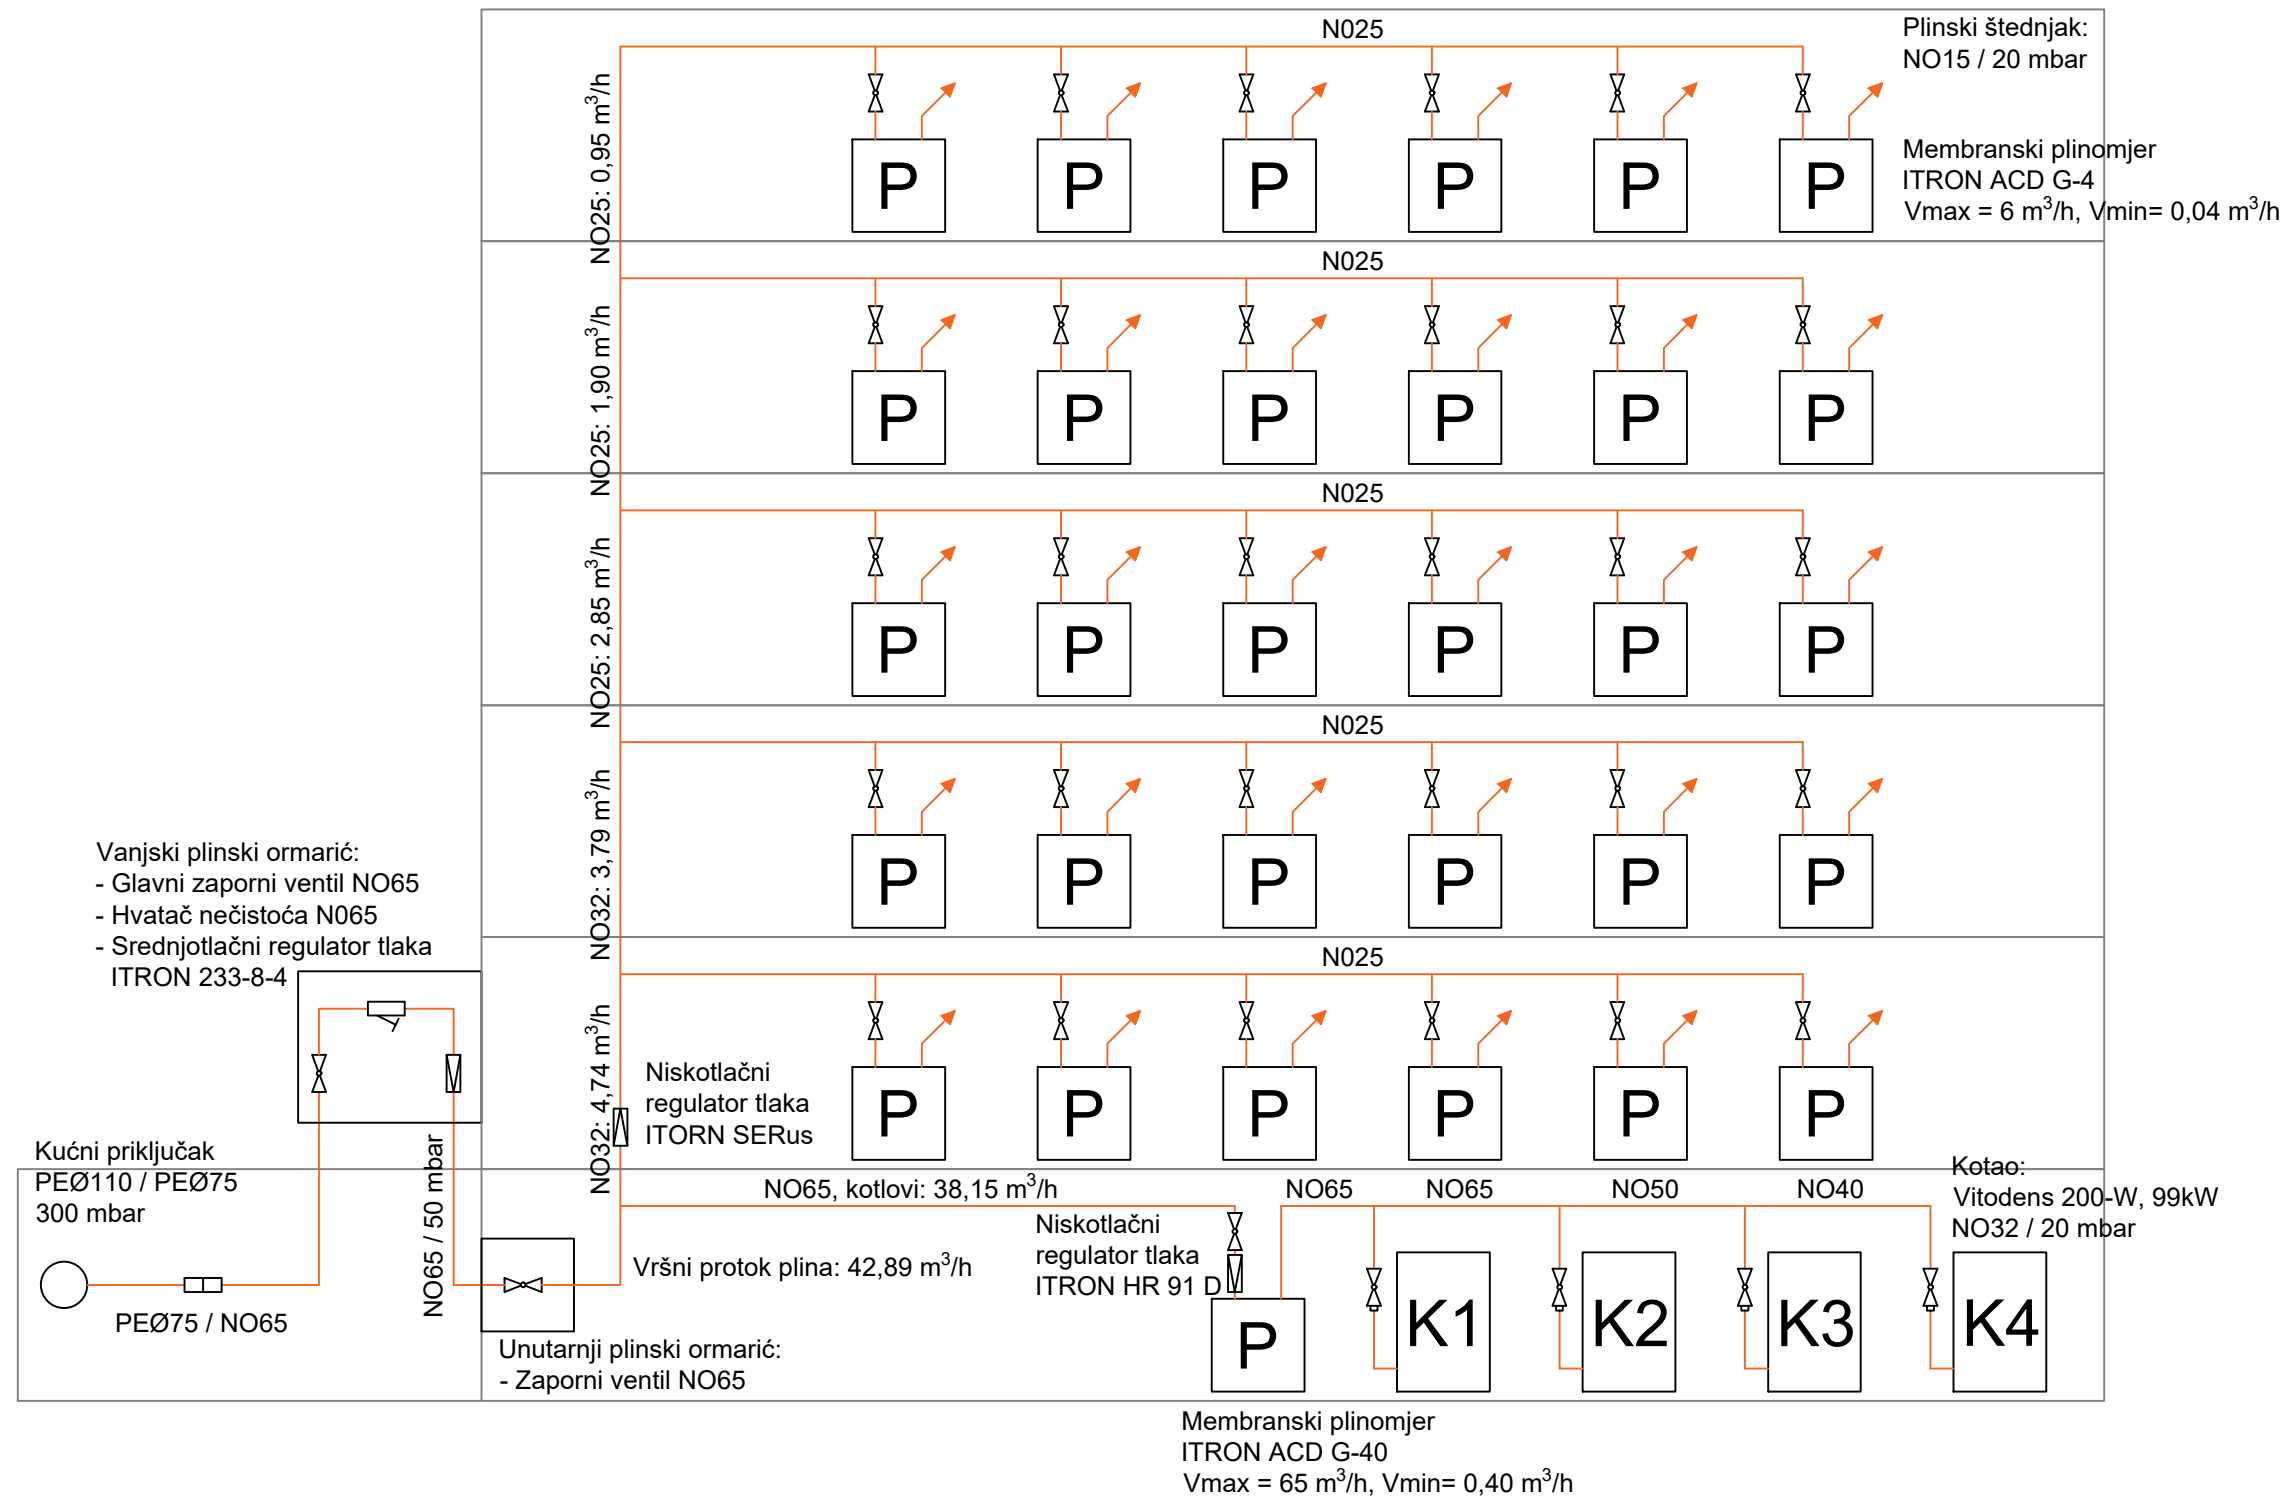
N025

Plinski štednjak:
NO15 / 20 mbar

NO25: 0,95 $m^3/h$

P P P P P P

Membranski plinomjer
ITRON ACD G-4
Vmax = 6 $m^3/h$, Vmin= 0,04 $m^3/h$

N025

NO25: 1,90 $m^3/h$

P P P P P P

N025

NO25: 2,85 $m^3/h$

P P P P P P

N025

NO32: 3,79 $m^3/h$

P P P P P P

N025

Vanjski plinski ormarić:
- Glavni zaporni ventil NO65
- Hvatač nečistoća N065
- Srednjotlačni regulator tlaka
ITRON 233-8-4

NO32: 4,74 $m^3/h$

Niskotlačni
regulator tlaka
ITORN SERus

P P P P P P

Kućni priključak
PEØ110 / PEØ75
300 mbar

NO65 / 50 mbar

NO65, kotlovi: 38,15 $m^3/h$

NO65 NO65 NO50 NO40

Kotao:
Vitodens 200-W, 99kW
NO32 / 20 mbar

Niskotlačni
regulator tlaka
ITRON HR 91 D

Vršni protok plina: 42,89 $m^3/h$

PEØ75 / NO65

P

K1 K2 K3 K4

Unutarnji plinski ormarić:
- Zaporni ventil NO65

Membranski plinomjer
ITRON ACD G-40
Vmax = 65 $m^3/h$, Vmin= 0,40 $m^3/h$